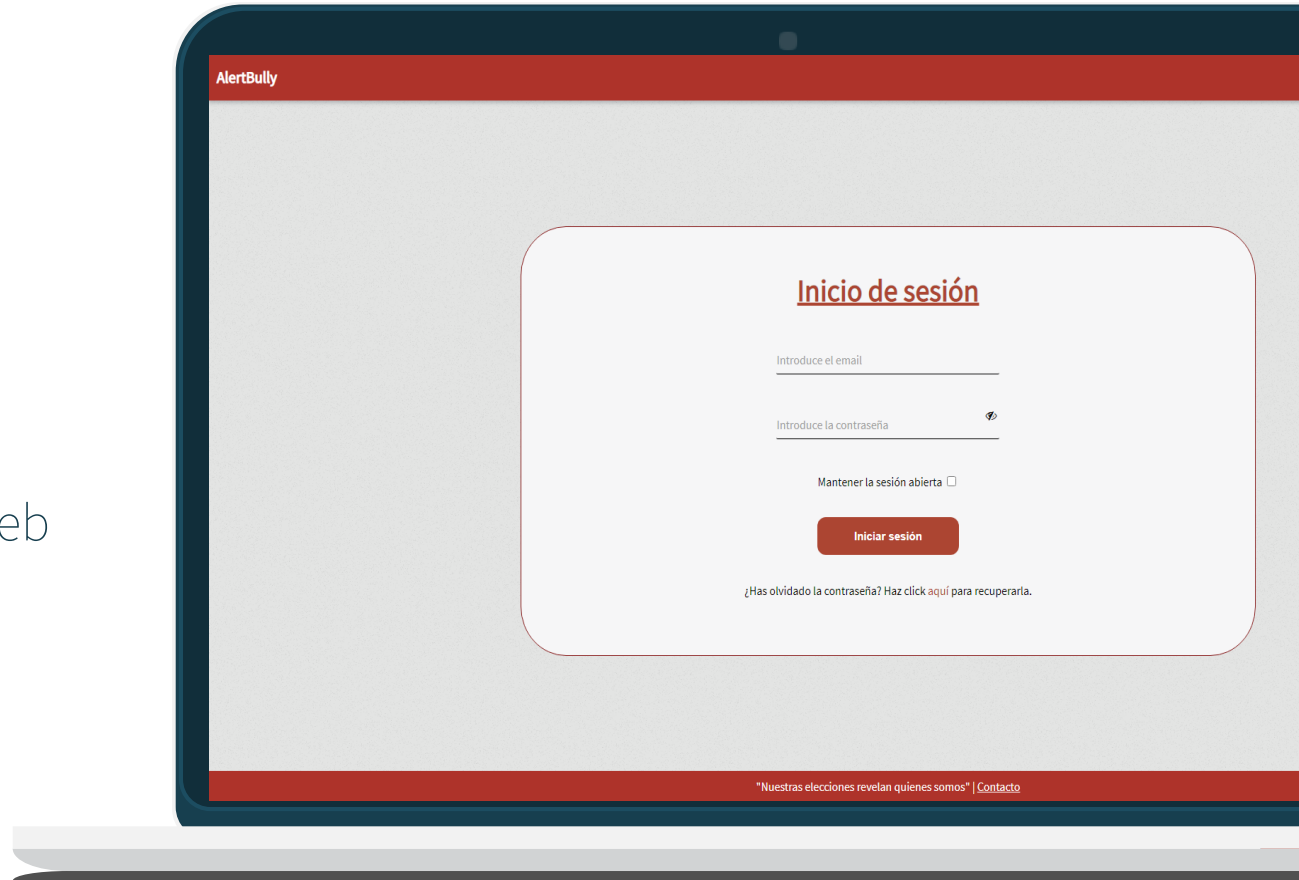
eb

AlertBully

Inicio de sesión

Introduce el email

Introduce la contraseña

Mantener la sesión abierta

Iniciar sesión

¿Has olvidado la contraseña? Haz click aquí para recuperarla.

"Nuestras elecciones revelan quienes somos" | Contacto